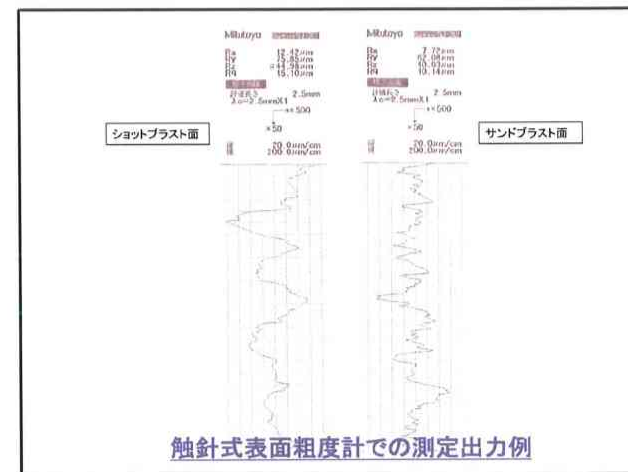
Mitutoyo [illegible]
Ra 12.42μm
Ry 75.65μm
Rz 44.58μm
Rq 15.10μm
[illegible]
評価長さ 2.5mm
λc=2.5mm×1
→×500
×50
縦 20.0μm/cm
横 200.0μm/cm

Mitutoyo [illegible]
Ra 7.72μm
Ry 62.08μm
Rz 40.03μm
Rq 10.14μm
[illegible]
評価長さ 2.5mm
λc=2.5mm×1
→×500
×50
縦 20.0μm/cm
横 200.0μm/cm

ショットブラスト面

サンドブラスト面

触針式表面粗度計での測定出力例